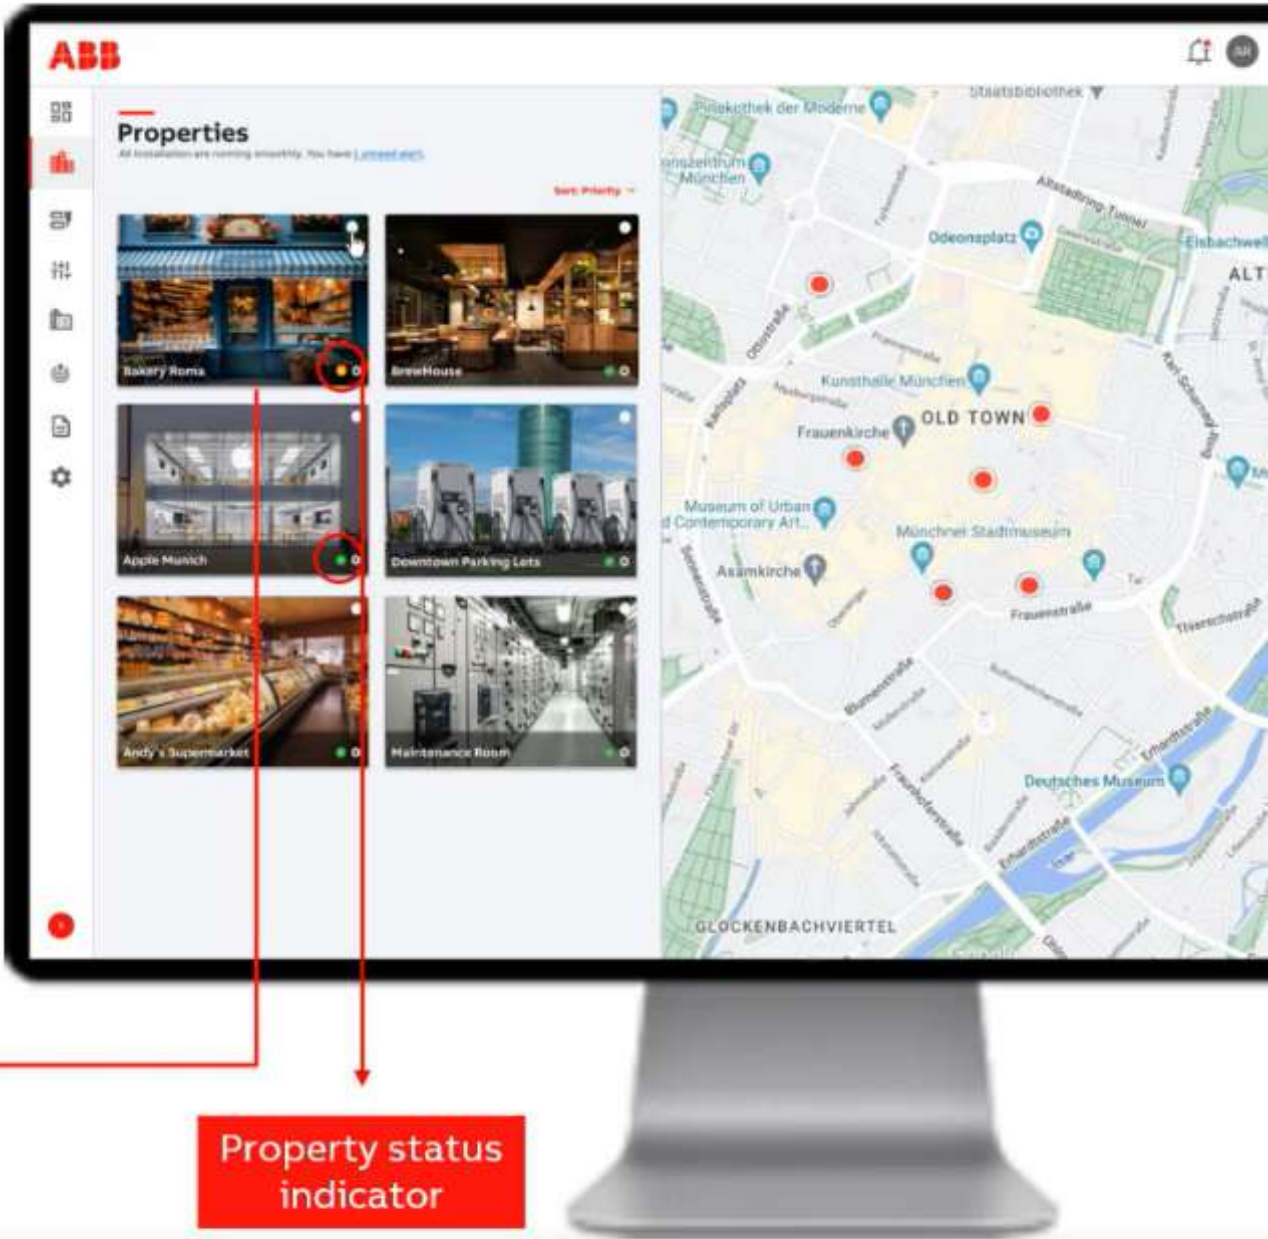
ABB

AR

Properties

All installation are running smoothly. You have 1 unread alert.

Sort: Priority

Bakery Roma

BrewHouse

Apple Munich

Downtown Parking Lots

Andy's Supermarket

Maintenance Room

Staatsbibliothek

Pinakothek der Moderne

Kunstzentrum München

Odeonsplatz

Altstadtring Tunnel

Eisbachwell

ALT

Ottostraße

Kunsthalle München

OLD TOWN

Frauenkirche

Museum of Urban and Contemporary Art

Münchner Stadtmuseum

Asamkirche

Frauenstraße

Thierschstraße

Blumenstraße

Fraunhoferstraße

Erhardtstraße

Deutsches Museum

GLOCKENBACHVIERTEL

Property status indicator